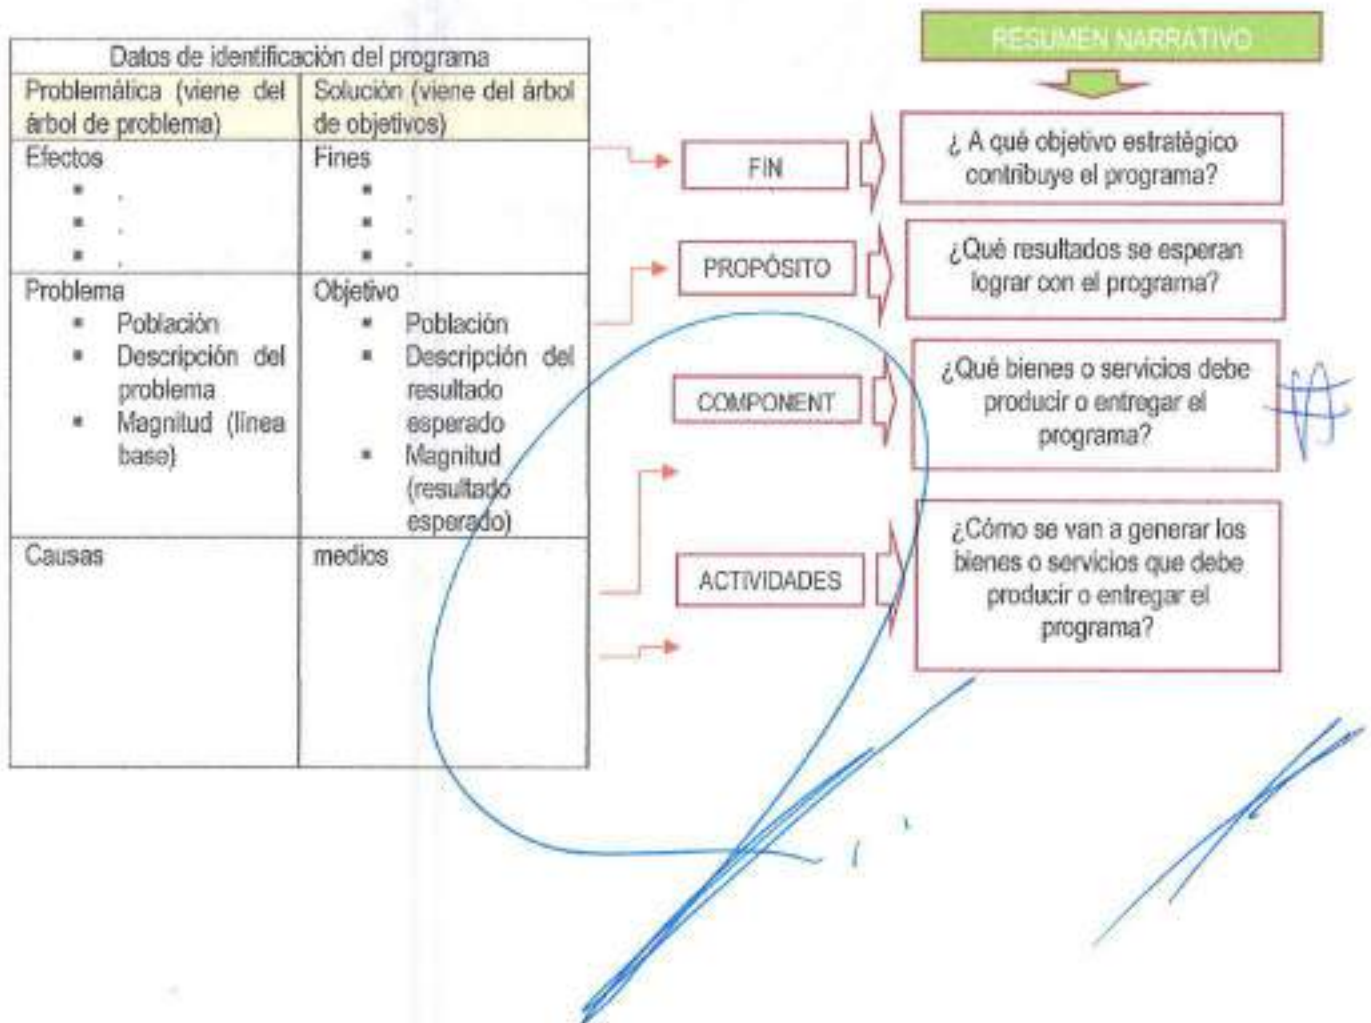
| Datos de identificación del programa | |
|---|---|
| Problemática (viene del árbol de problema) | Solución (viene del árbol de objetivos) |
| Efectos<br>▪ .<br>▪ .<br>▪ . | Fines<br>▪ .<br>▪ .<br>▪ . |
| Problema<br>▪ Población<br>▪ Descripción del problema<br>▪ Magnitud (línea base) | Objetivo<br>▪ Población<br>▪ Descripción del resultado esperado<br>▪ Magnitud (resultado esperado) |
| Causas | medios |

RESUMEN NARRATIVO

FIN

¿ A qué objetivo estratégico contribuye el programa?

PROPÓSITO

¿Qué resultados se esperan lograr con el programa?

COMPONENT

¿Qué bienes o servicios debe producir o entregar el programa?

ACTIVIDADES

¿Cómo se van a generar los bienes o servicios que debe producir o entregar el programa?